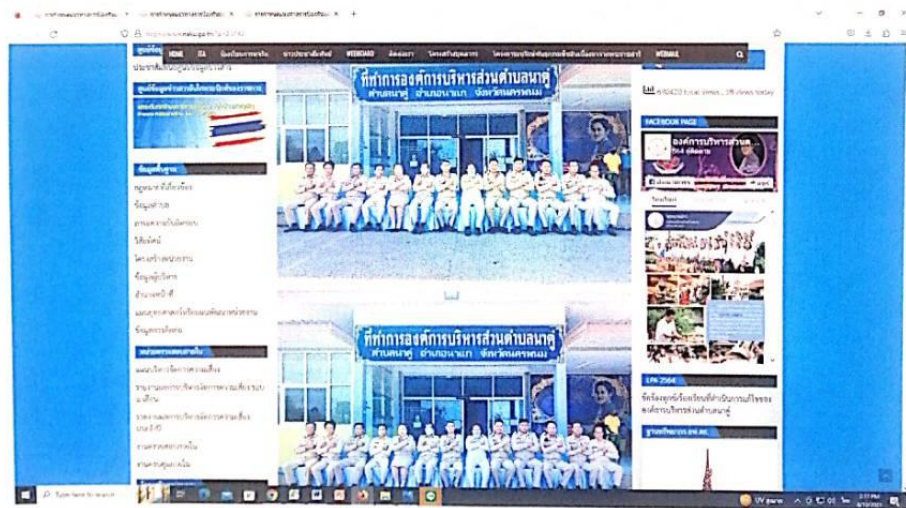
HOME ITA WEBBOARD WEBMAIL

ที่ทำการองค์การบริหารส่วนตำบลนาคู่
ตำบลนาคู่ อำเภอนาแก จังหวัดนครพนม

ข้อมูลพื้นฐาน

หน่วยงานภายใน

FACEBOOK PAGE

องค์การบริหารส่วน...

LPA 2564

ที่ทำการองค์การบริหารส่วนตำบลนาคู่
ตำบลนาคู่ อำเภอนาแก จังหวัดนครพนม

Type here to search